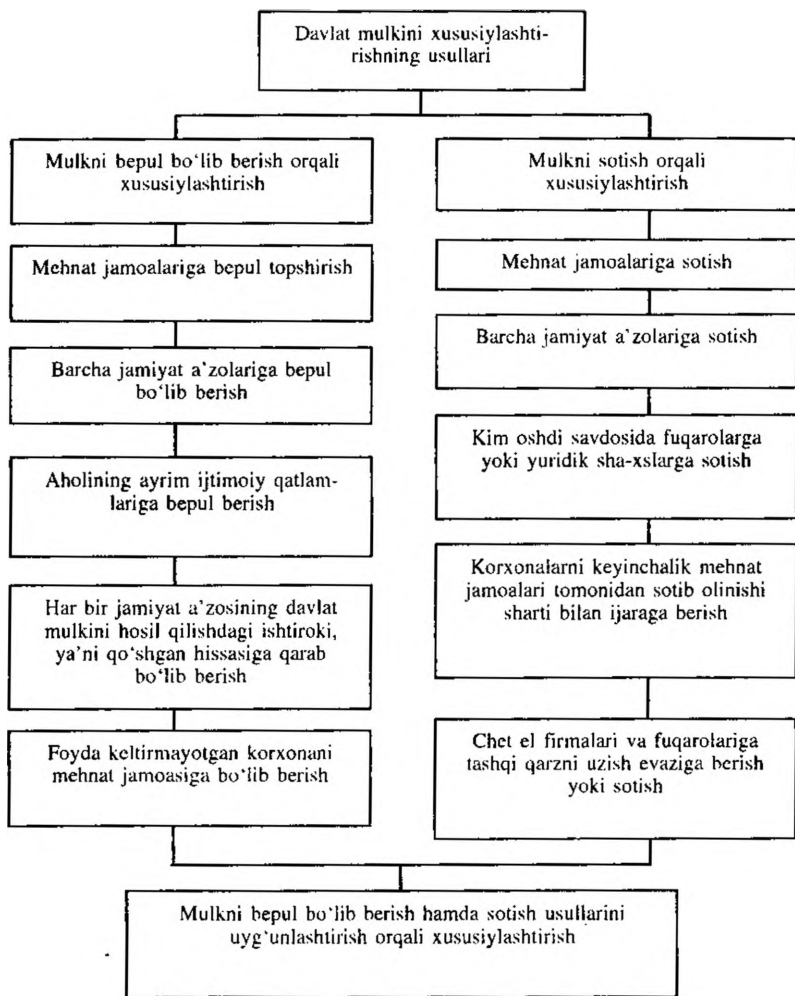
Davlat mulkini xususiylashtirishning usullari

Mulkni bepul bo'lib berish orqali xususiylashtirish

Mehnat jamoalariga bepul topshirish

Barcha jamiyat a'zolariga bepul bo'lib berish

Aholining ayrim ijtimoiy qatlamlariga bepul berish

Har bir jamiyat a'zosining davlat mulkini hosil qilishdagi ishtiroki, ya'ni qo'shgan hissasiga qarab bo'lib berish

Foyda keltirmayotgan korxonani mehnat jamoasiga bo'lib berish

Mulkni sotish orqali xususiylashtirish

Mehnat jamoalariga sotish

Barcha jamiyat a'zolariga sotish

Kim oshdi savdosida fuqarolarga yoki yuridik sha-xslarga sotish

Korxonalarni keyinchalik mehnat jamoalari tomonidan sotib olinishi sharti bilan ijaraga berish

Chet el firmalari va fuqarolariga tashqi qarzni uzish evaziga berish yoki sotish

Mulkni bepul bo'lib berish hamda sotish usullarini uyg'unlashtirish orqali xususiylashtirish